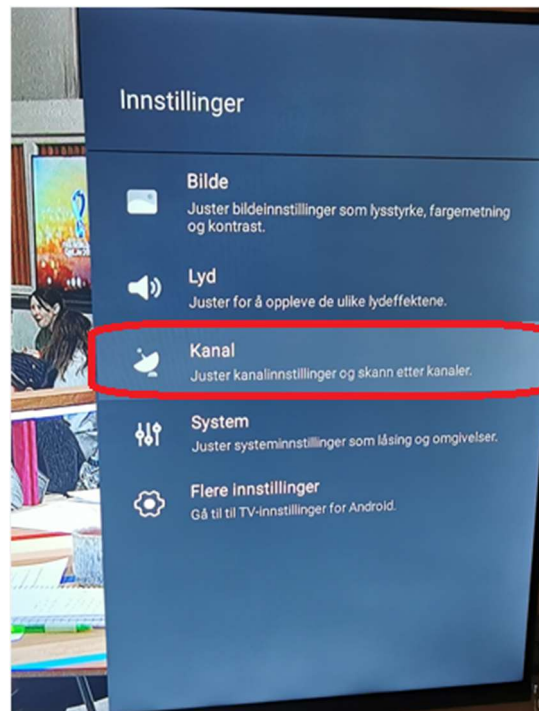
Innstillinger

Bilde
Juster bildeinnstillinger som lysstyrke, fargemetning og kontrast.

Lyd
Juster for å oppleve de ulike lydeffektene.

Kanal
Juster kanalinnstillinger og skann etter kanaler.

System
Juster systeminnstillinger som låsing og omgivelser.

Flere innstillinger
Gå til til TV-innstillinger for Android.